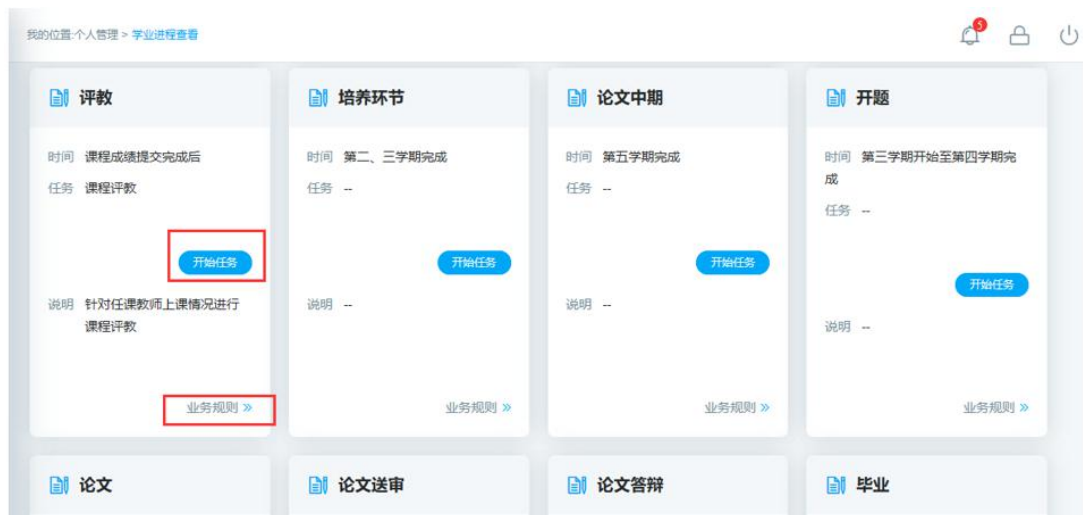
我的位置:个人管理 > 学业进程查看

5

评教

时间 课程成绩提交完成后

任务 课程评教

开始任务

说明 针对任课教师上课情况进行课程评教

业务规则 »

培养环节

时间 第二、三学期完成

任务 --

开始任务

说明 --

业务规则 »

论文中期

时间 第五学期完成

任务 --

开始任务

说明 --

业务规则 »

开题

时间 第三学期开始至第四学期完成

任务 --

开始任务

说明 --

业务规则 »

论文

论文送审

论文答辩

毕业